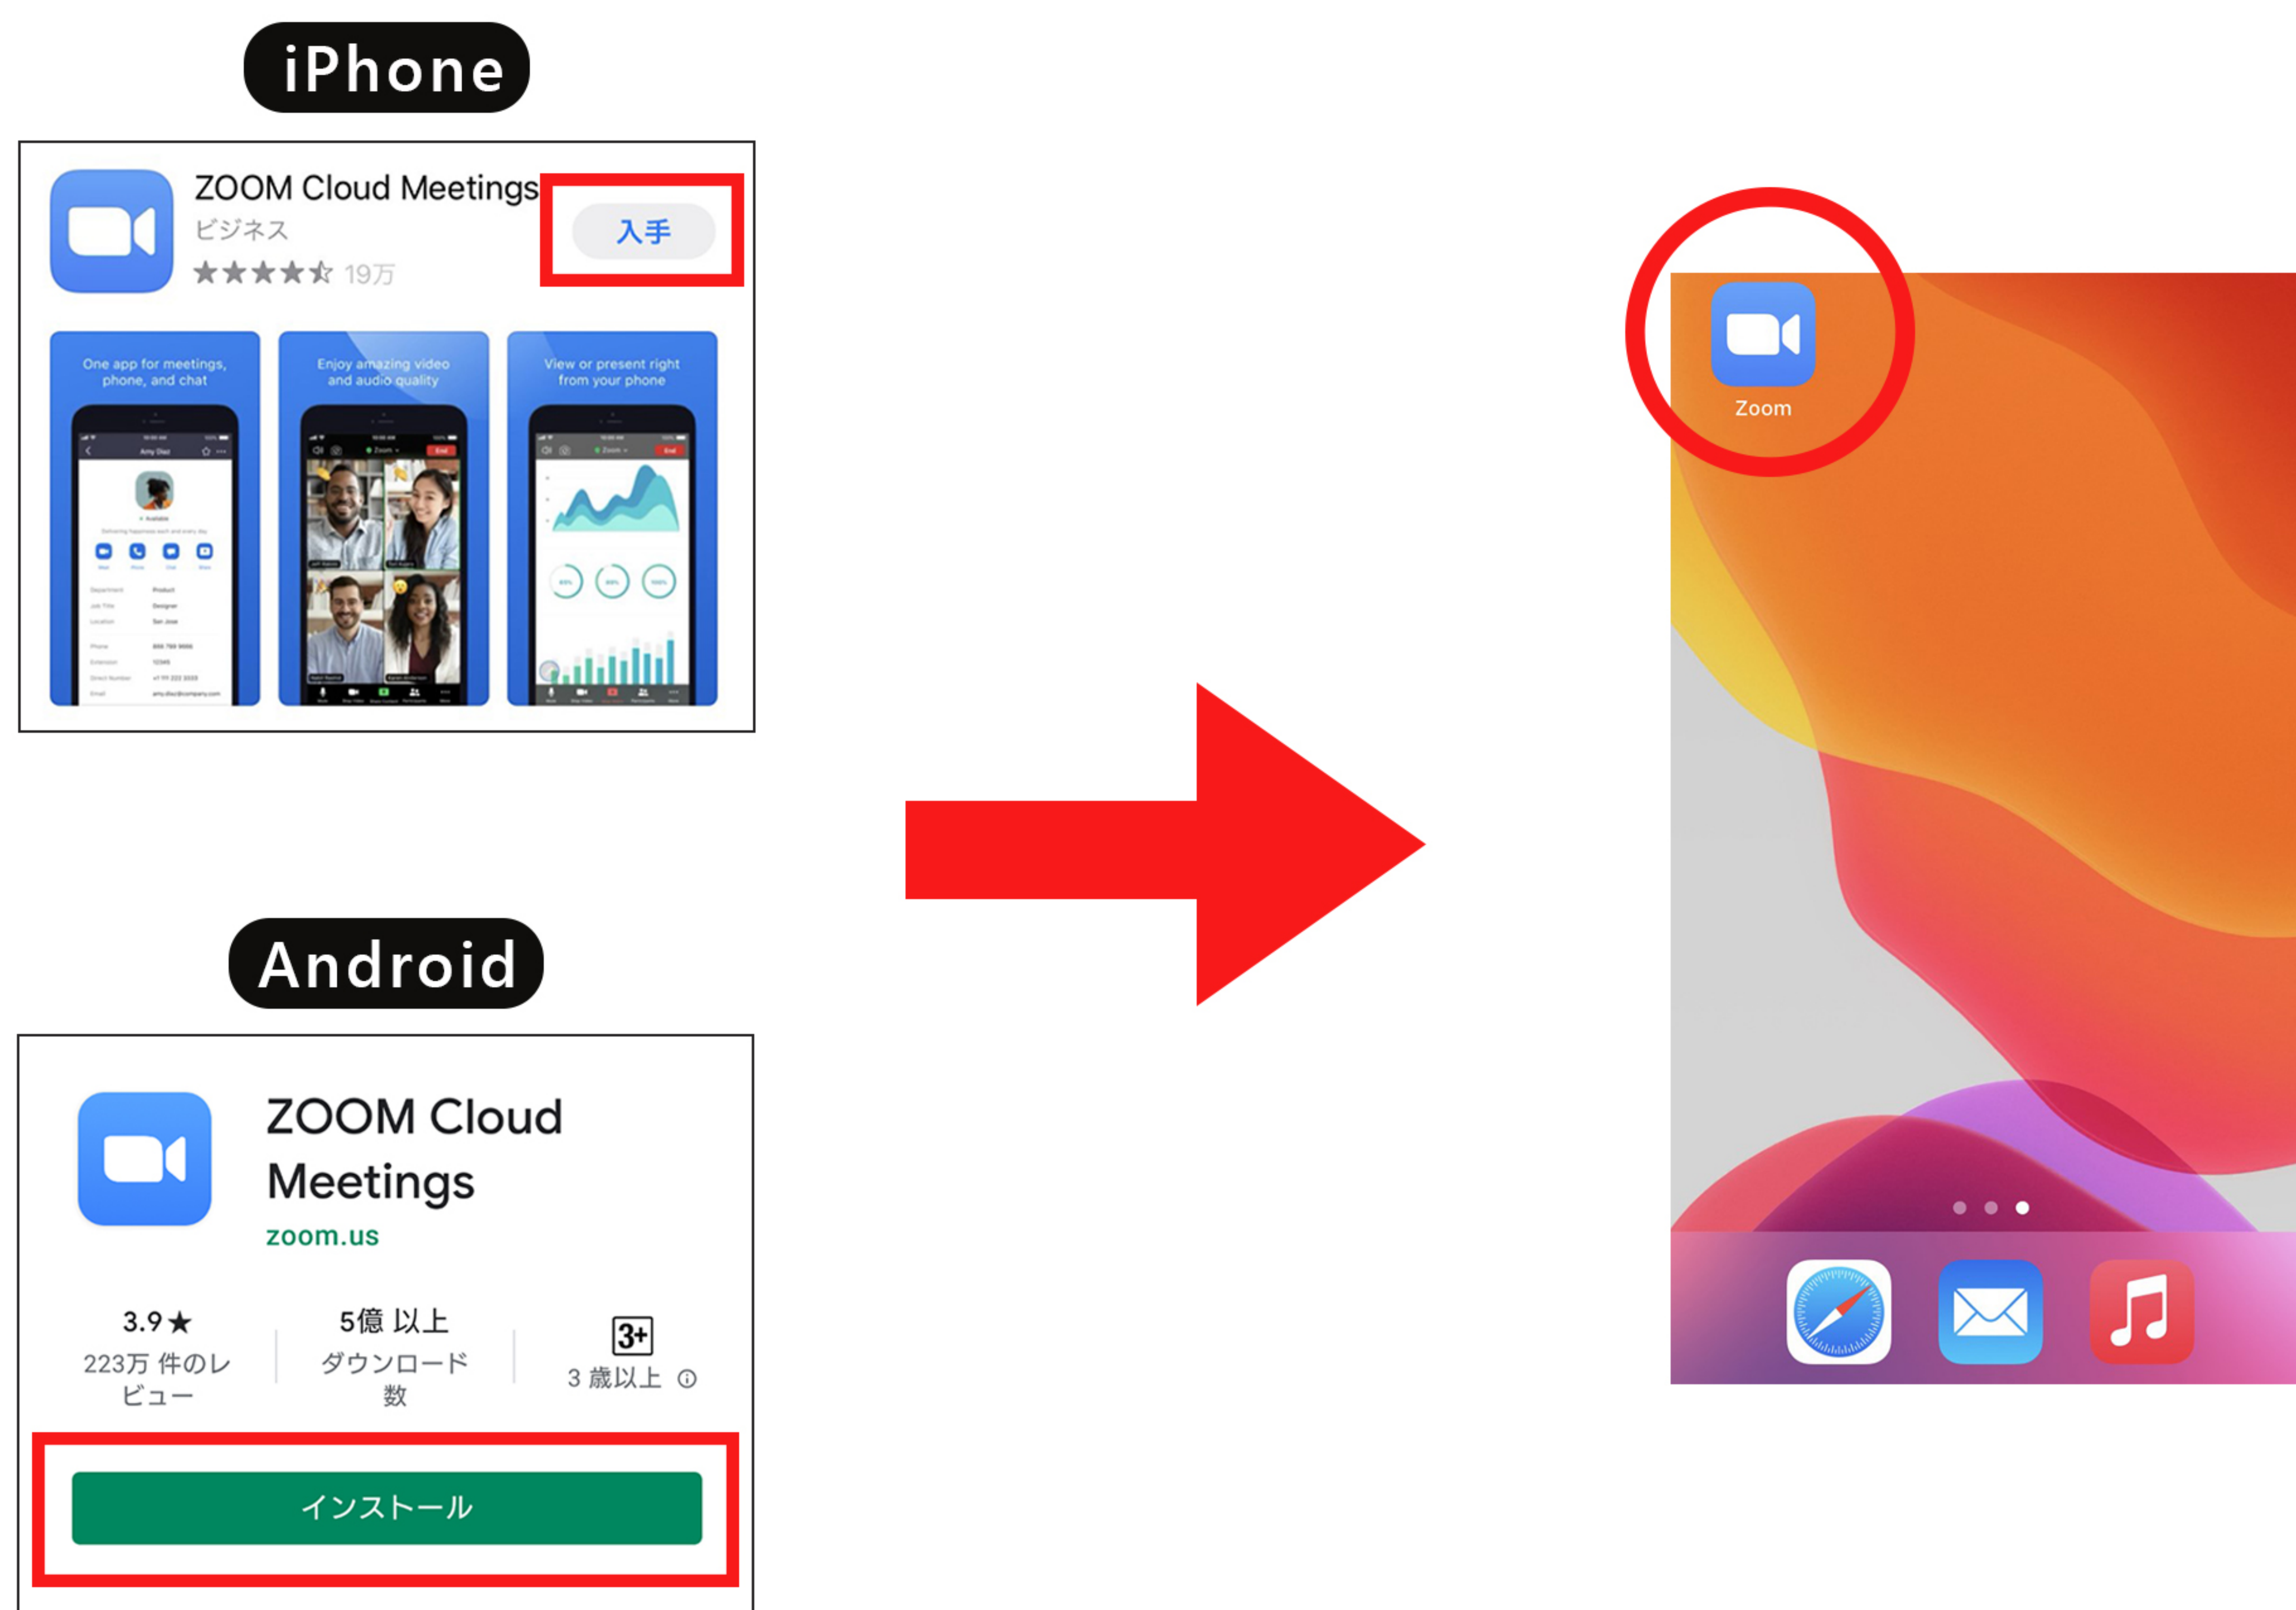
iPhone

ZOOM Cloud Meetings
ビジネス
★★★★☆ 19万
入手

One app for meetings, phone, and chat

Enjoy amazing video and audio quality

View or present right from your phone

Android

ZOOM Cloud Meetings
zoom.us

3.9★
223万 件のレビュー

5億 以上
ダウンロード数

3+
3 歳以上 ⓘ

インストール

Zoom